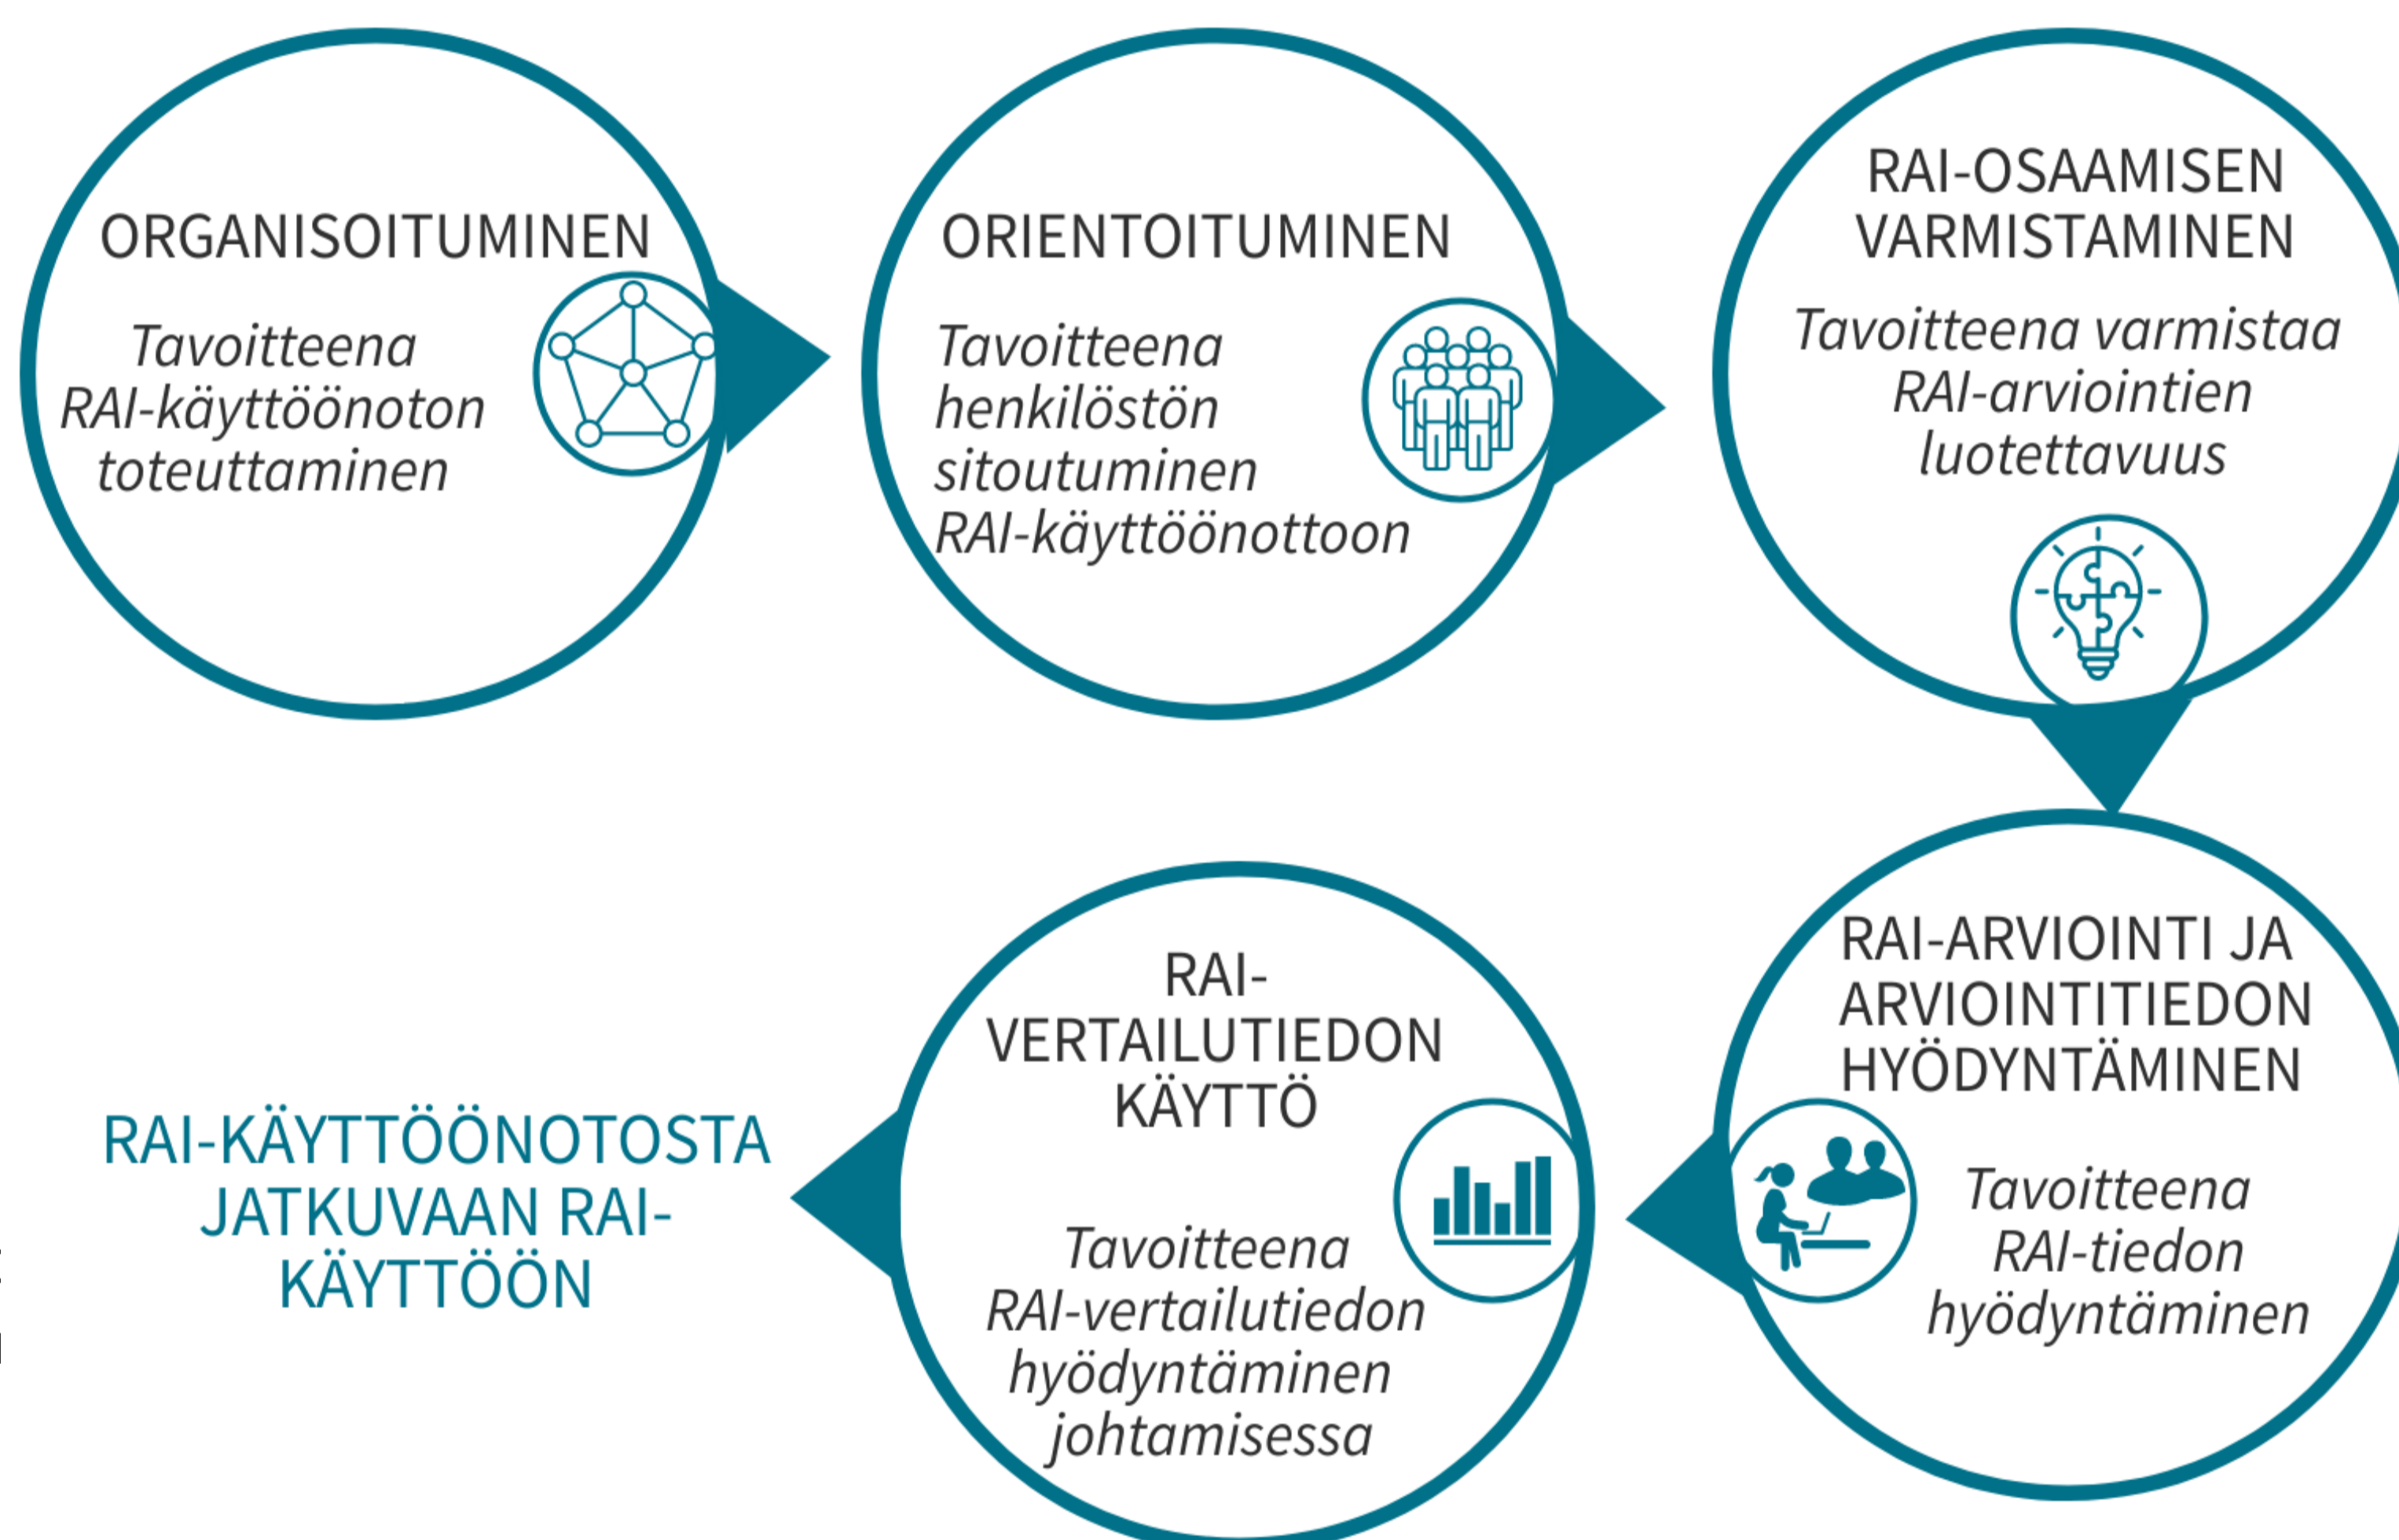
ORGANISOITUMINEN

Tavoitteena RAI-käyttöönoton toteuttaminen

ORIENTOITUMINEN

Tavoitteena henkilöstön sitoutuminen RAI-käyttöönottoon

RAI-OSAAMISEN VARMISTAMINEN

Tavoitteena varmistaa RAI-arviointien luotettavuus

RAI-ARVIOINTI JA ARVIOINTITIEDON HYÖDYNTÄMINEN

Tavoitteena RAI-tiedon hyödyntäminen

RAI-VERTAILUTIEDON KÄYTTÖ

Tavoitteena RAI-vertailutiedon hyödyntäminen johtamisessa

RAI-KÄYTTÖÖNOTOSTA JATKUVAAN RAI-KÄYTTÖÖN